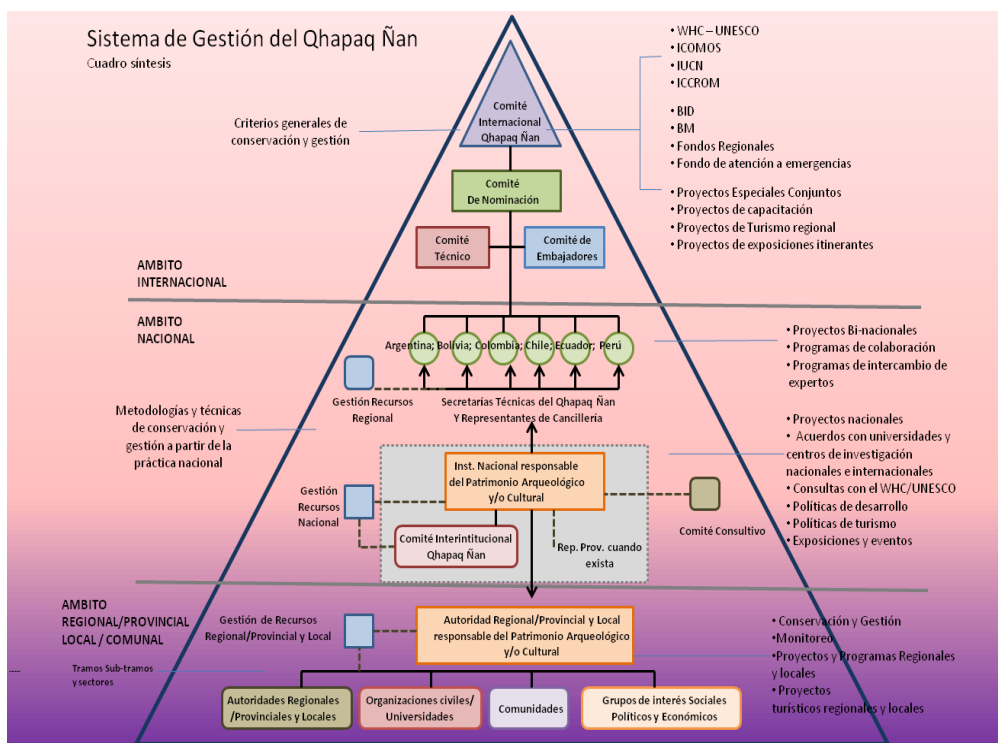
Sistema de Gestión del Qhapaq Ñan
Cuadro síntesis

Comité Internacional Qhapaq Ñan

Criterios generales de conservación y gestión

• WHC – UNESCO
• ICOMOS
• IUCN
• ICCROM

• BID
• BM
• Fondos Regionales
• Fondo de atención a emergencias

• Proyectos Especiales Conjuntos
• Proyectos de capacitación
• Proyectos de Turismo regional
• Proyectos de exposiciones itinerantes

Comité De Nominación

Comité Técnico

Comité de Embajadores

AMBITO INTERNACIONAL

AMBITO NACIONAL

Argentina; Bolivia; Colombia; Chile; Ecuador; Perú

• Proyectos Bi-nacionales
• Programas de colaboración
• Programas de intercambio de expertos

Gestión Recursos Regional

Secretarias Técnicas del Qhapaq Ñan Y Representantes de Cancillería

Metodologías y técnicas de conservación y gestión a partir de la práctica nacional

• Proyectos nacionales
• Acuerdos con universidades y centros de investigación nacionales e internacionales
• Consultas con el WHC/UNESCO
• Políticas de desarrollo
• Políticas de turismo
• Exposiciones y eventos

Inst. Nacional responsable del Patrimonio Arqueológico y/o Cultural

Gestión Recursos Nacional

Comité Consultivo

Comité Interintitucional Qhapaq Ñan

Rep. Prov. cuando exista

AMBITO REGIONAL/PROVINCIAL LOCAL / COMUNAL

Gestión de Recursos Regional/Provincial y Local

Autoridad Regional/Provincial y Local responsable del Patrimonio Arqueológico y/o Cultural

• Conservación y Gestión
•Monitoreo
•Proyectos y Programas Regionales y locales
• Proyectos turísticos regionales y locales

Tramos Sub-tramos y sectores

Autoridades Regionales /Provinciales y Locales

Organizaciones civiles/ Universidades

Comunidades

Grupos de interés Sociales Políticos y Económicos